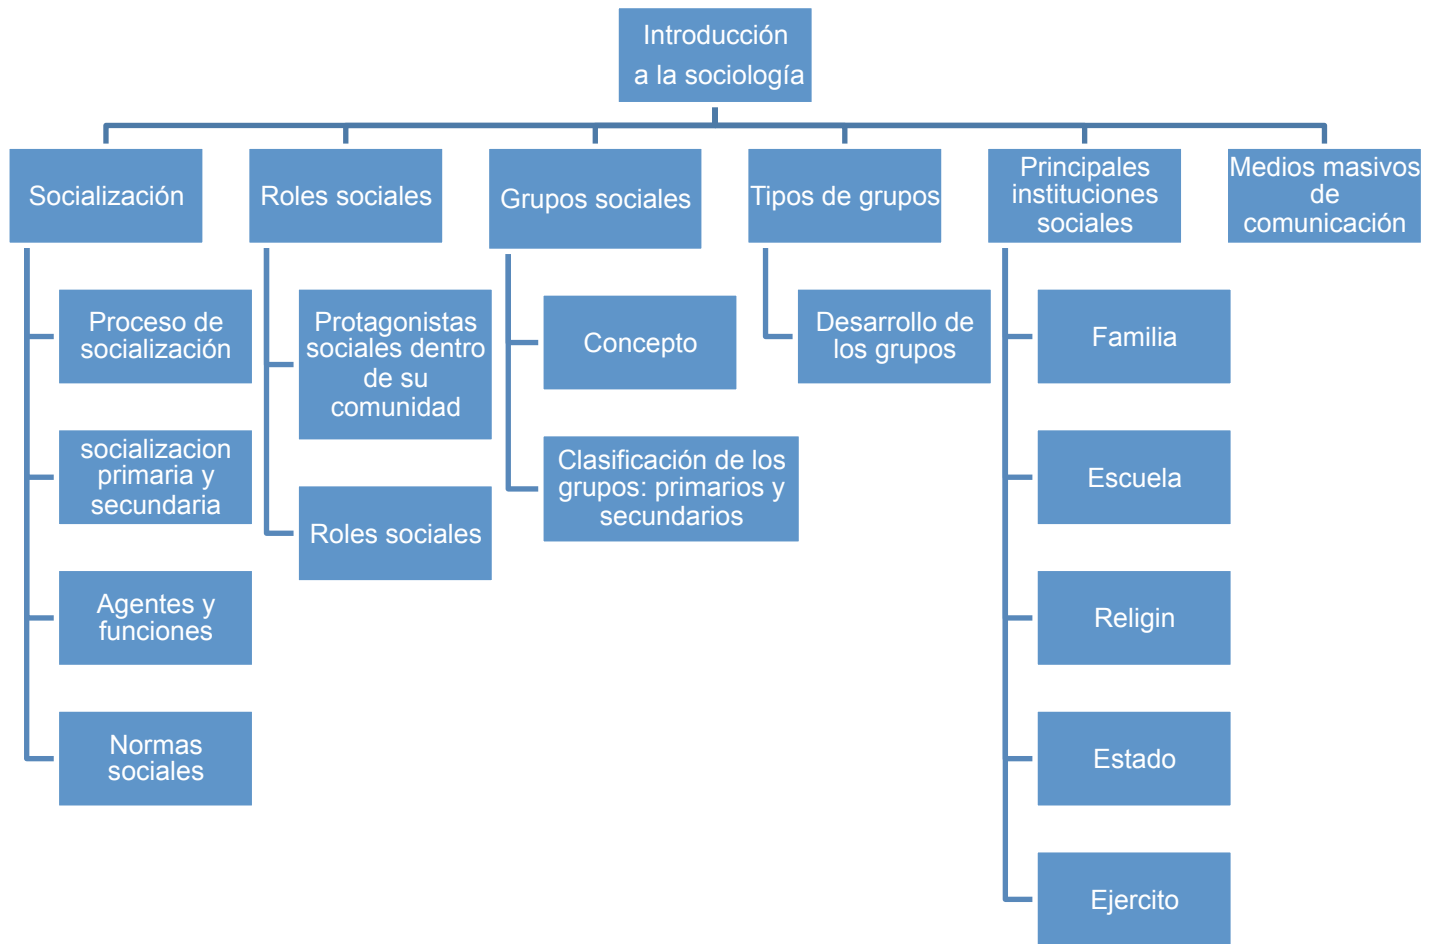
Introducción a la sociología

Socialización

Proceso de socialización

socializacion primaria y secundaria

Agentes y funciones

Normas sociales

Roles sociales

Protagonistas sociales dentro de su comunidad

Roles sociales

Grupos sociales

Concepto

Clasificación de los grupos: primarios y secundarios

Tipos de grupos

Desarrollo de los grupos

Principales instituciones sociales

Familia

Escuela

Religin

Estado

Ejercito

Medios masivos de comunicación